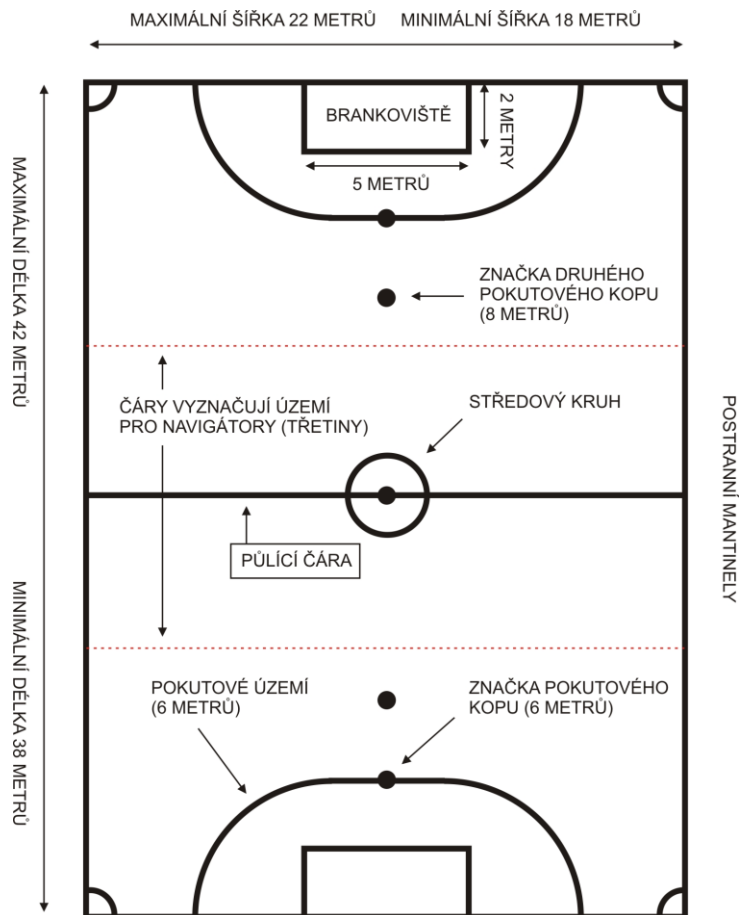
MAXIMÁLNÍ ŠÍŘKA 22 METRŮ MINIMÁLNÍ ŠÍŘKA 18 METRŮ

MAXIMÁLNÍ DÉLKA 42 METRŮ

MINIMÁLNÍ DÉLKA 38 METRŮ

BRANKOVIŠTĚ

2 METRY

5 METRŮ

ZNAČKA DRUHÉHO POKUTOVÉHO KOPU (8 METRŮ)

ČÁRY VYZNAČUJÍ ÚZEMÍ PRO NAVIGÁTORY (TŘETINY)

STŘEDOVÝ KRUH

POSTRANNÍ MANTINELY

PŮLÍCÍ ČÁRA

POKUTOVÉ ÚZEMÍ (6 METRŮ)

ZNAČKA POKUTOVÉHO KOPU (6 METRŮ)